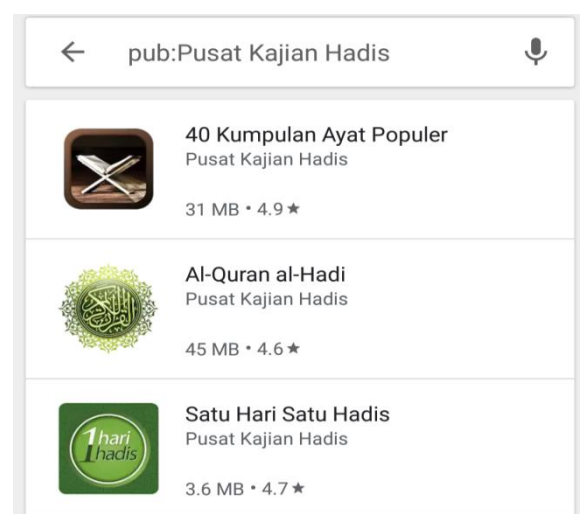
pub:Pusat Kajian Hadis

40 Kumpulan Ayat Populer
Pusat Kajian Hadis
31 MB • 4.9 ★

Al-Quran al-Hadi
Pusat Kajian Hadis
45 MB • 4.6 ★

1hari 1hadis

Satu Hari Satu Hadis
Pusat Kajian Hadis
3.6 MB • 4.7 ★